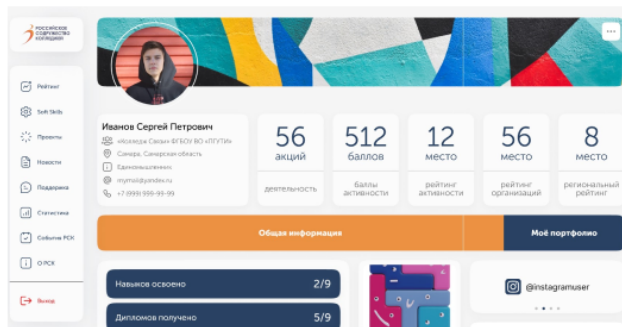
РОССИЙСКОЕ СОДРУЖЕСТВО КОЛЛЕДЖЕЙ

Рейтинг
Soft Skills
Проекты
Новости
Поддержка
Статистика
События РСК
О РСК

Выход

Иванов Сергей Петрович
«Колледж Связи» ФГБОУ ВО «ПГУТИ»
Самара, Самарская область
Единомышленник
myrnail@yandex.ru
+7 (999) 999-99-99

56
акций
деятельность

512
баллов
баллы активности

12
место
рейтинг активности

56
место
рейтинг организаций

8
место
региональный рейтинг

Общая информация
Моё портфолио

Навыков освоено 2/9
Дипломов получено 5/9

@instagramuser